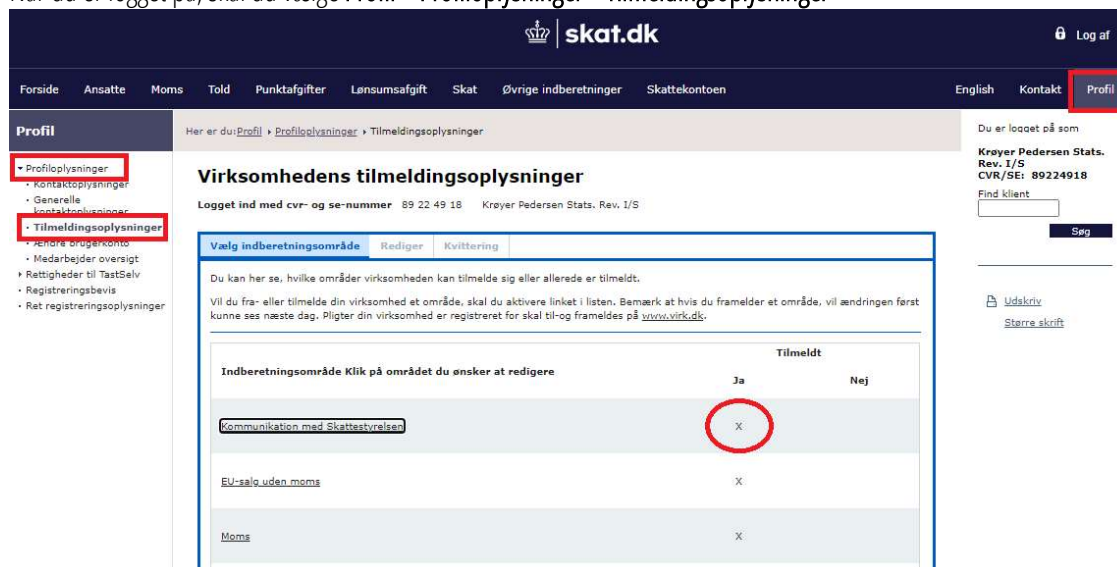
Når du er logget på, skal du vælge Profil → Profiloplysninger → Tilmeldingsoplysninger

skat.dk

Log af

Forside Ansatte Moms Told Punktafgifter Lønsumsafgift Skat Øvrige indberetninger Skattekontoen English Kontakt Profil

Profil

▾ Profiloplysninger
· Kontaktoplysninger
· Generelle kontaktoplysninger
· Tilmeldingsoplysninger
· Ændre brugerkonto
· Medarbejder oversigt
▸ Rettigheder til TastSelv
· Registreringsbevis
· Ret registreringsoplysninger

Her er du: Profil ▸ Profiloplysninger ▸ Tilmeldingsoplysninger

Virksomhedens tilmeldingsoplysninger

Logget ind med cvr- og se-nummer 89 22 49 18 Krøyer Pedersen Stats. Rev. I/S

Vælg indberetningsområde | Rediger | Kvittering

Du kan her se, hvilke områder virksomheden kan tilmelde sig eller allerede er tilmeldt.

Vil du fra- eller tilmelde din virksomhed et område, skal du aktivere linket i listen. Bemærk at hvis du framelder et område, vil ændringen først kunne ses næste dag. Pligter din virksomhed er registreret for skal til-og frameldes på www.virk.dk.

| Indberetningsområde Klik på området du ønsker at redigere | Tilmeldt Ja | Nej |
|---|---|---|
| Kommunikation med Skattestyrelsen | X | |
| EU-salg uden moms | X | |
| Moms | X | |

Du er logget på som
Krøyer Pedersen Stats. Rev. I/S
CVR/SE: 89224918
Find klient
Søg

Udskriv
Større skrift